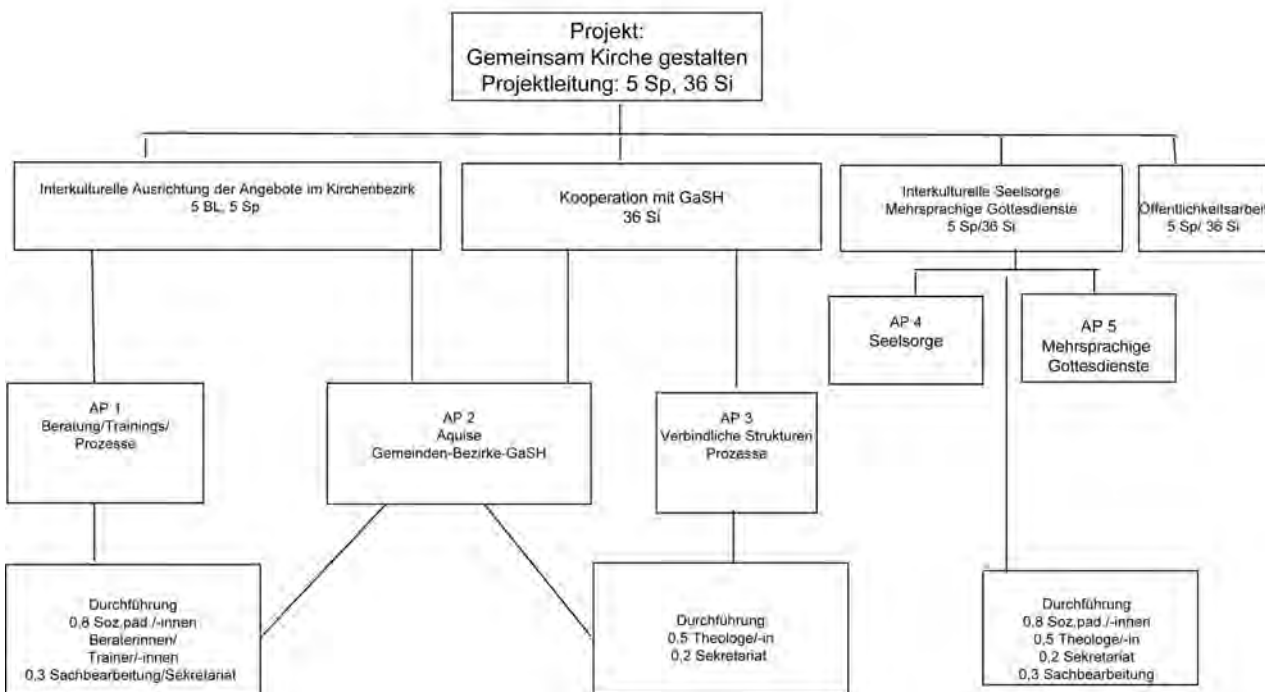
Projekt:
Gemeinsam Kirche gestalten
Projektleitung: 5 Sp, 36 Si

Interkulturelle Ausrichtung der Angebote im Kirchenbezirk
5 BL, 5 Sp

Kooperation mit GaSH
36 Si

Interkulturelle Seelsorge
Mehrsprachige Gottesdienste
5 Sp/36 Si

Öffentlichkeitsarbeit
5 Sp/ 36 Si

AP 4
Seelsorge

AP 5
Mehrsprachige Gottesdienste

AP 1
Beratung/Trainings/
Prozesse

AP 2
Aquise
Gemeinden-Bezirke-GaSH

AP 3
Verbindliche Strukturen
Prozesse

Durchführung
0,8 Soz.päd./-innen
Beraterinnen/
Trainer/-innen
0,3 Sachbearbeitung/Sekretariat

Durchführung
0,5 Theologe/-in
0,2 Sekretariat

Durchführung
0,8 Soz.päd./-innen
0,5 Theologe/-in
0,2 Sekretariat
0,3 Sachbearbeitung